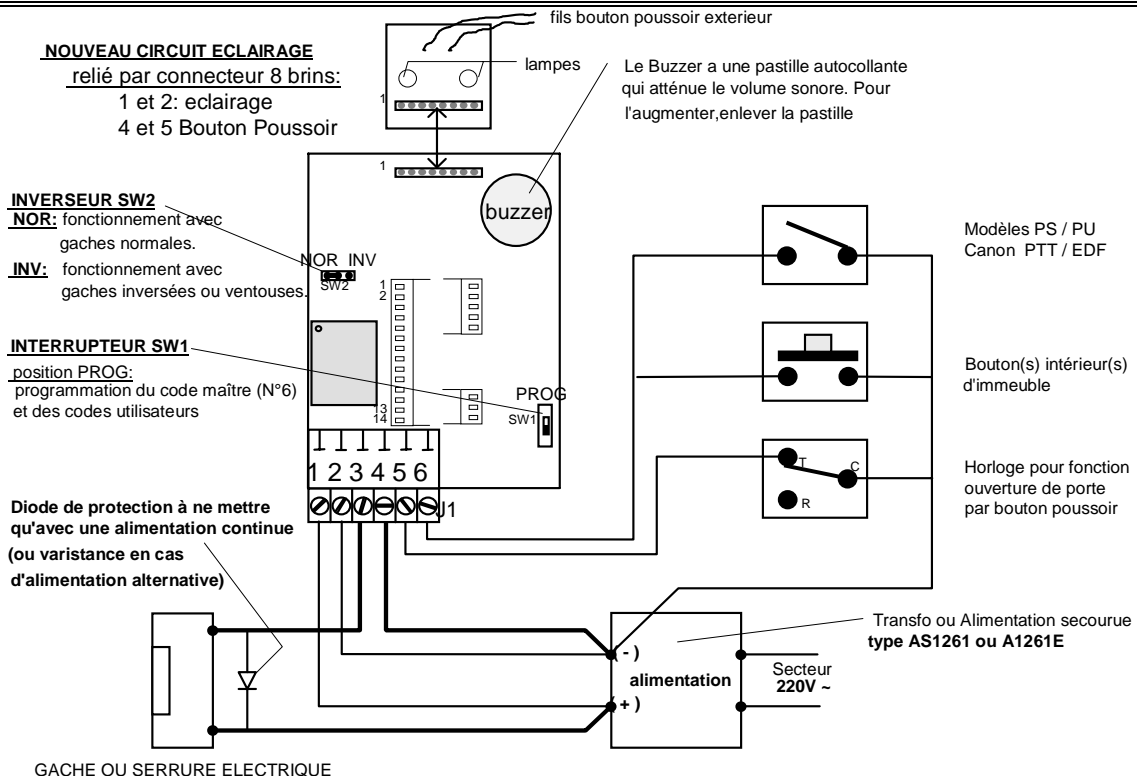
fils bouton poussoir exterieur

NOUVEAU CIRCUIT ECLAIRAGE
relié par connecteur 8 brins:
1 et 2: eclairage
4 et 5 Bouton Poussoir

lampes

1

Le Buzzer a une pastille autocollante qui atténue le volume sonore. Pour l'augmenter,enlever la pastille

1

buzzer

INVERSEUR SW2
NOR: fonctionnement avec gaches normales.
INV: fonctionnement avec gaches inversées ou ventouses.

NOR INV
SW2

1
2

13
14

INTERRUPTEUR SW1
position PROG:
programmation du code maître (N°6) et des codes utilisateurs

PROG
SW1

1 2 3 4 5 6
J1

Modèles PS / PU
Canon PTT / EDF

Bouton(s) intérieur(s) d'immeuble

T
C
R

Horloge pour fonction ouverture de porte par bouton poussoir

Diode de protection à ne mettre qu'avec une alimentation continue
(ou varistance en cas d'alimentation alternative)

Transfo ou Alimentation secourue
type AS1261 ou A1261E

(- )
alimentation
(+ )

Secteur
220V ~

GACHE OU SERRURE ELECTRIQUE